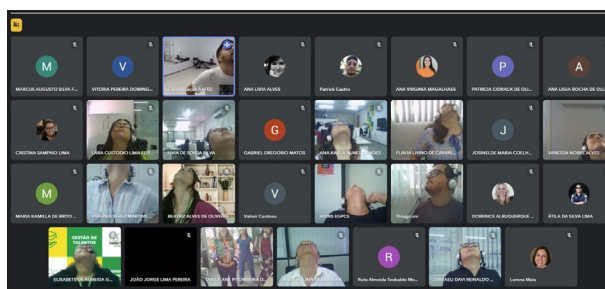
M
MARCUS AUGUSTO SILVA F...

V
VITORIA PEREIRA DOMING...

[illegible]

ANA LIVIA ALVES

Patrick Castro

ANA VIRGINIA MAGALHAES

P
PATRICIA CIDRACK DE OLI...

A
ANA LIGIA ROCHA DE OLI...

CRISTINA SAMPAIO LIMA

LARA CUSTODIO LIMA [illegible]

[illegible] DE SOUSA SILVA

G
GABRIEL GREGORIO MATOS

ANA KARLA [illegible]

FLAVIA LIVINO DE CARVAL...

J
JOSINEIDE MARIA COELH...

VANESSA NOBRE ALVES

M
MARIA KAMILLA DE BRITO...

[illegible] MARTINS

BEATRIZ ALVES DE OLIVEIR...

V
Valmir Cardoso

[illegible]

Thiago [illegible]

DOMENICA ALBUQUERQUE ...

ÁTILA DA SILVA LIMA

GESTÃO DE TALENTOS

ELISABETE DE ALMEIDA G...

JOÃO JORGE LIMA PEREIRA

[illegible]

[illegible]

R
Ruta Almeida Teobaldo Mo...

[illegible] DAVI REINALDO ...

Lorena Maia